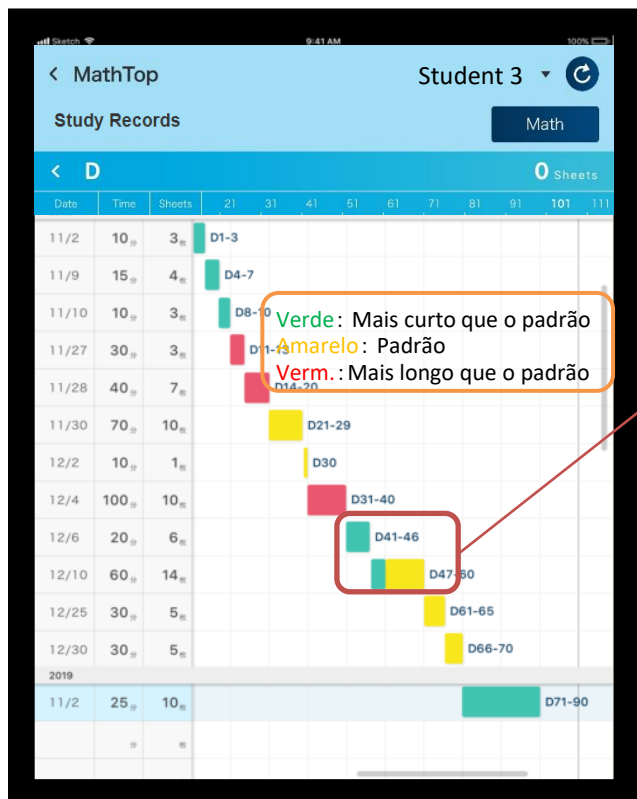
Sketch 9:41 AM 100%

< MathTop

Student 3

Study Records

Math

< D

0 Sheets

| Date | Time | Sheets | 21 | 31 | 41 | 51 | 61 | 71 | 81 | 91 | 101 | 111 |
|---|---|---|---|---|---|---|---|---|---|---|---|---|
| 11/2 | 10 | 3 | D1-3 | | | | | | | | | |
| 11/9 | 15 | 4 | D4-7 | | | | | | | | | |
| 11/10 | 10 | 3 | D8-10 | | | | | | | | | |
| 11/27 | 30 | 3 | D11-13 | | | | | | | | | |
| 11/28 | 40 | 7 | D14-20 | | | | | | | | | |
| 11/30 | 70 | 10 | D21-29 | | | | | | | | | |
| 12/2 | 10 | 1 | D30 | | | | | | | | | |
| 12/4 | 100 | 10 | D31-40 | | | | | | | | | |
| 12/6 | 20 | 6 | D41-46 | | | | | | | | | |
| 12/10 | 60 | 14 | D47-60 | | | | | | | | | |
| 12/25 | 30 | 5 | D61-65 | | | | | | | | | |
| 12/30 | 30 | 5 | D66-70 | | | | | | | | | |
| 2019 | | | | | | | | | | | | |
| 11/2 | 25 | 10 | D71-90 | | | | | | | | | |

Verde: Mais curto que o padrão
Amarelo: Padrão
Verm.: Mais longo que o padrão